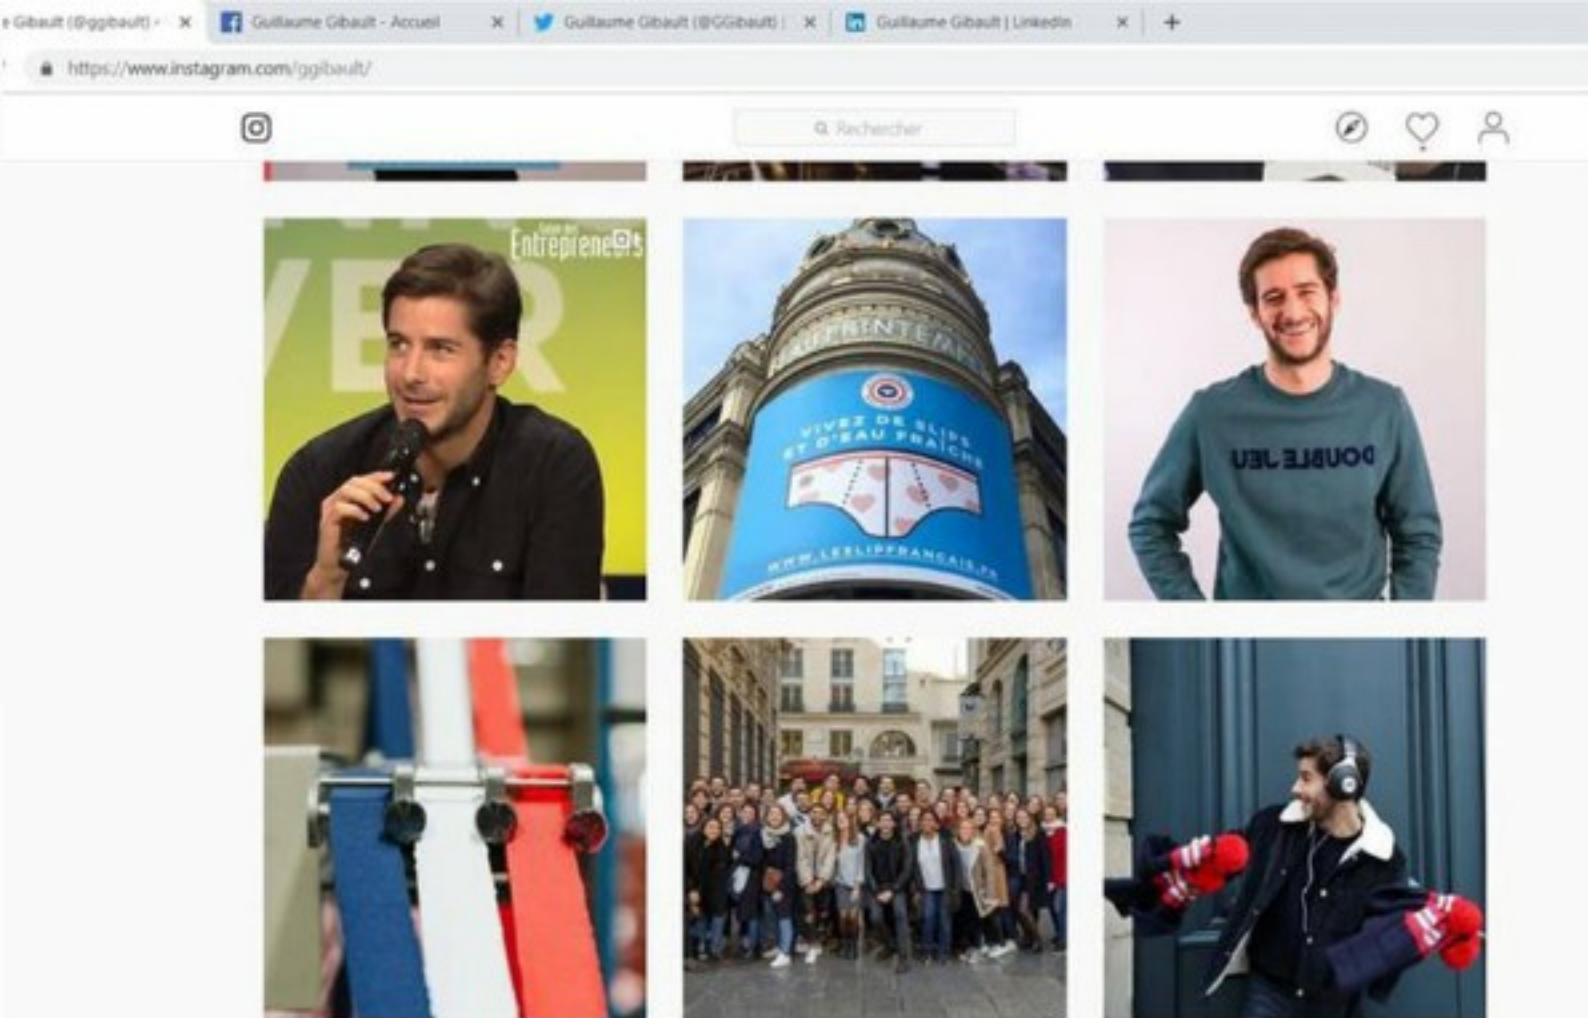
e Gibault (@ggibault) • ×
Guillaume Gibault - Accueil ×
Guillaume Gibault (@GGibault) | ×
Guillaume Gibault | LinkedIn ×
+

https://www.instagram.com/ggibault/

Rechercher

Salon des Entrepreneurs

VER

AU PRINTEMPS

VIVEZ DE SLIPS ET D'EAU FRAICHE

WWW.LESLIPFRANCAIS.FR

DOUBLE JEU